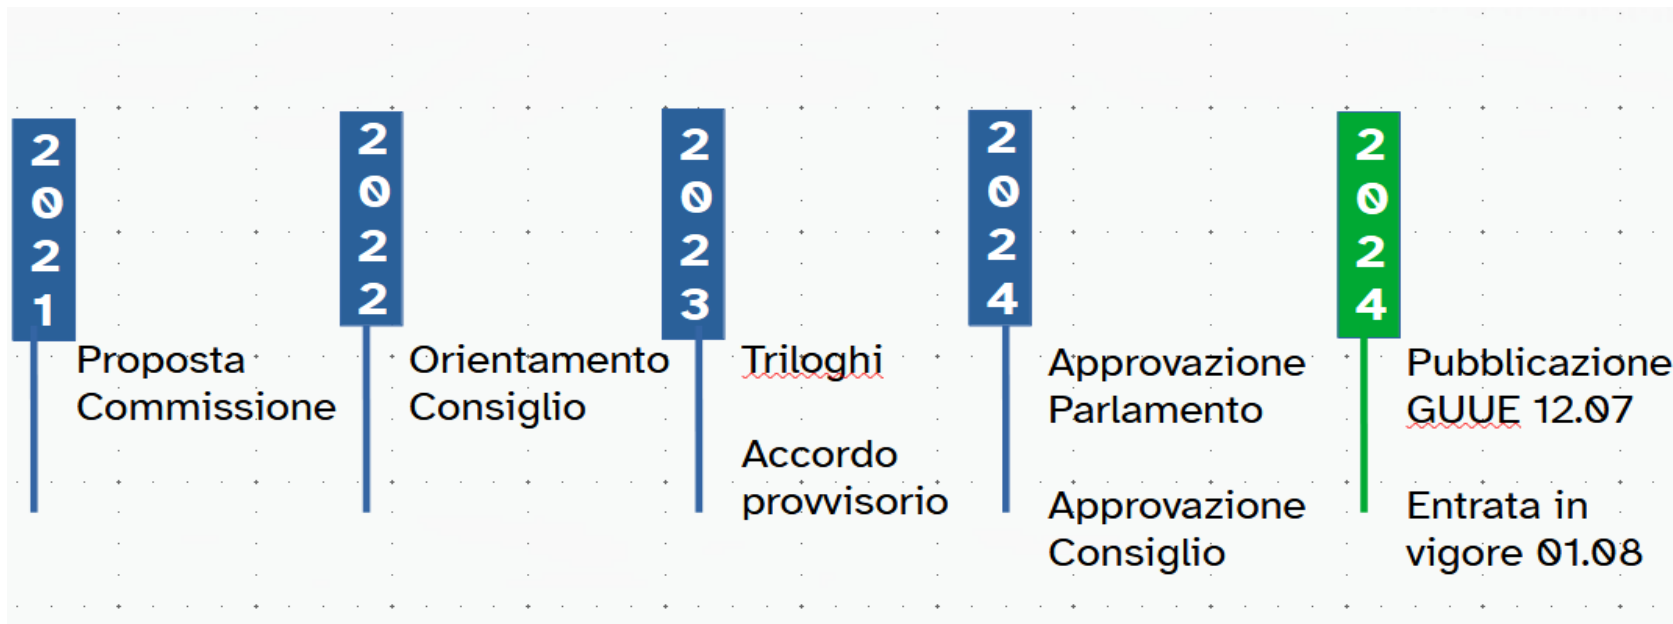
2021

Proposta Commissione

2022

Orientamento Consiglio

2023

Triloghi

Accordo provvisorio

2024

Approvazione Parlamento

Approvazione Consiglio

2024

Pubblicazione GUUE 12.07

Entrata in vigore 01.08